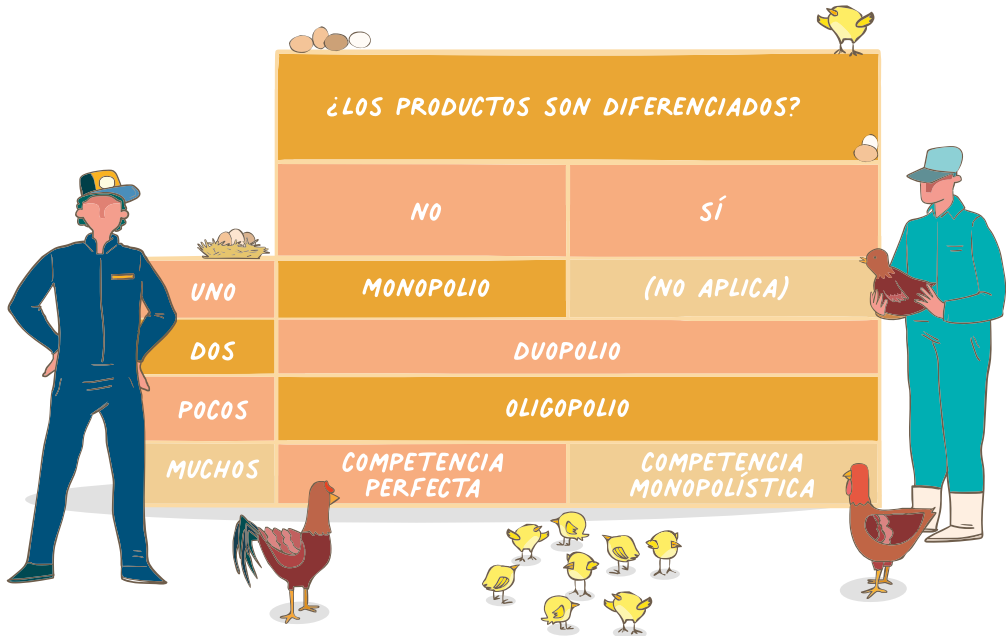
| | ¿LOS PRODUCTOS SON DIFERENCIADOS? | |
|---|---|---|
| | NO | SÍ |
| UNO | MONOPOLIO | (NO APLICA) |
| DOS | DUOPOLIO | |
| POCOS | OLIGOPOLIO | |
| MUCHOS | COMPETENCIA PERFECTA | COMPETENCIA MONOPOLÍSTICA |